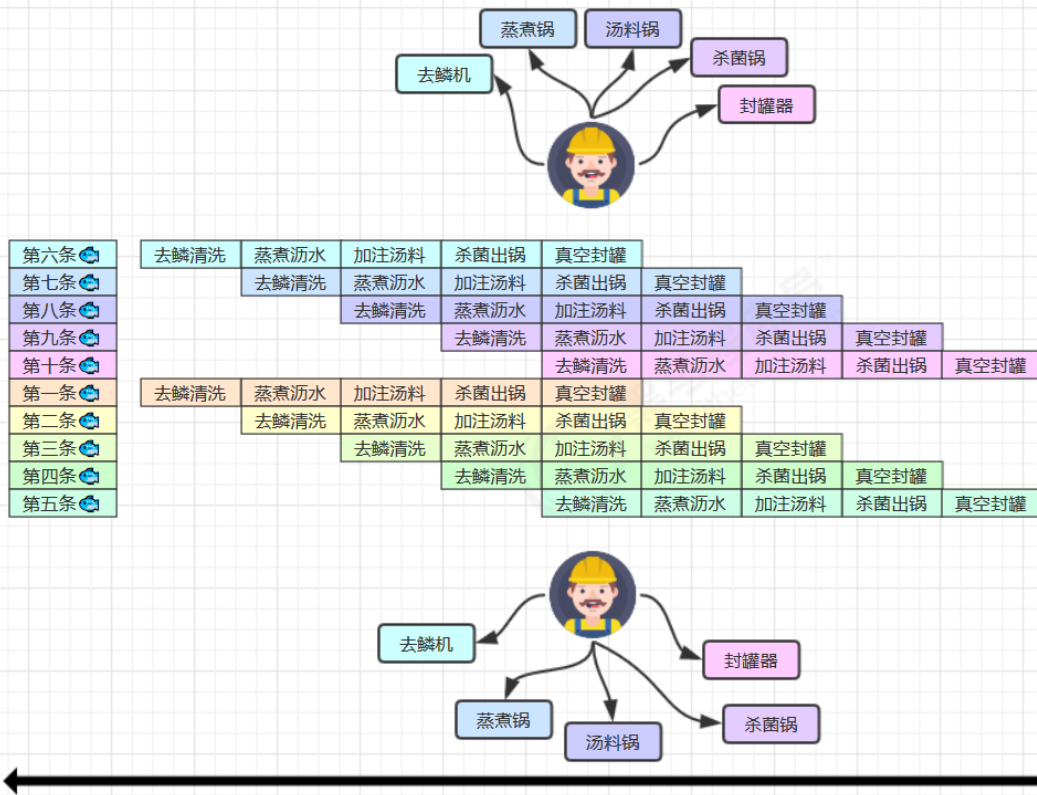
蒸煮锅 汤料锅 杀菌锅 去鳞机 封罐器

| 第六条 | 去鳞清洗 | 蒸煮沥水 | 加注汤料 | 杀菌出锅 | 真空封罐 | | | | |
|---|---|---|---|---|---|---|---|---|---|
| 第七条 | | 去鳞清洗 | 蒸煮沥水 | 加注汤料 | 杀菌出锅 | 真空封罐 | | | |
| 第八条 | | | 去鳞清洗 | 蒸煮沥水 | 加注汤料 | 杀菌出锅 | 真空封罐 | | |
| 第九条 | | | | 去鳞清洗 | 蒸煮沥水 | 加注汤料 | 杀菌出锅 | 真空封罐 | |
| 第十条 | | | | | 去鳞清洗 | 蒸煮沥水 | 加注汤料 | 杀菌出锅 | 真空封罐 |
| 第一条 | 去鳞清洗 | 蒸煮沥水 | 加注汤料 | 杀菌出锅 | 真空封罐 | | | | |
| 第二条 | | 去鳞清洗 | 蒸煮沥水 | 加注汤料 | 杀菌出锅 | 真空封罐 | | | |
| 第三条 | | | 去鳞清洗 | 蒸煮沥水 | 加注汤料 | 杀菌出锅 | 真空封罐 | | |
| 第四条 | | | | 去鳞清洗 | 蒸煮沥水 | 加注汤料 | 杀菌出锅 | 真空封罐 | |
| 第五条 | | | | | 去鳞清洗 | 蒸煮沥水 | 加注汤料 | 杀菌出锅 | 真空封罐 |

去鳞机 封罐器 蒸煮锅 汤料锅 杀菌锅